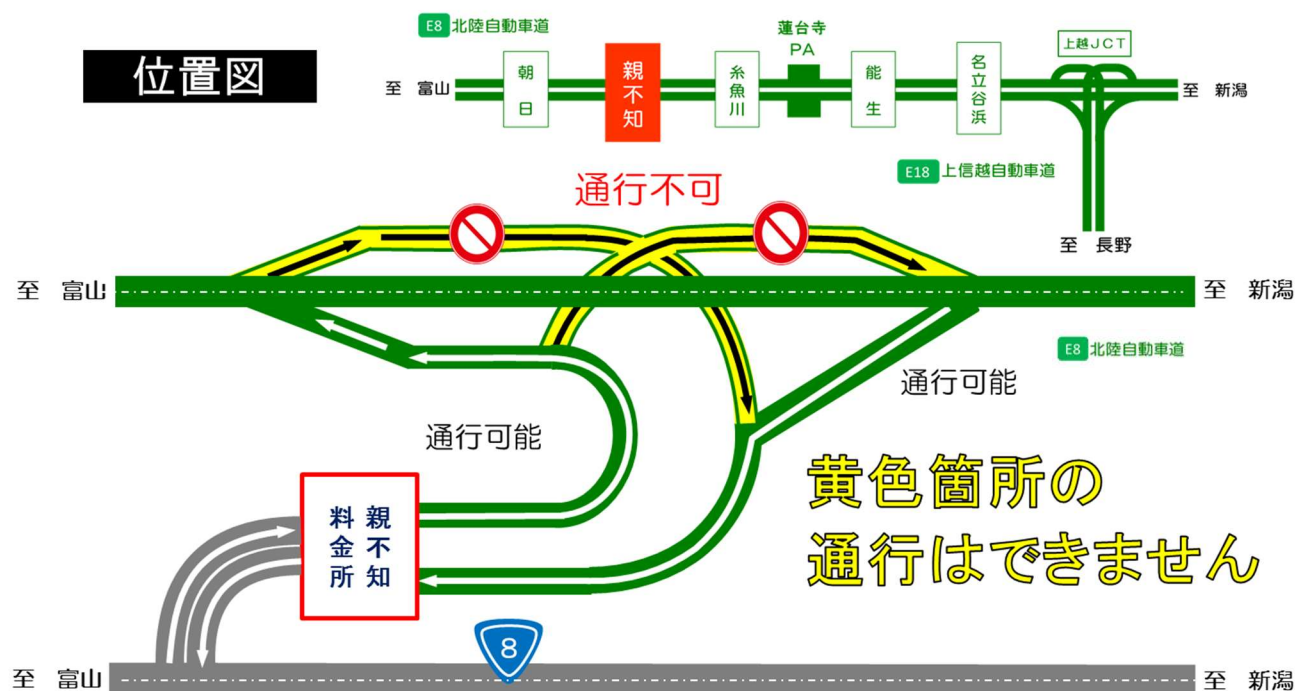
位置図

E8 北陸自動車道

至 富山

朝日

親不知

糸魚川

蓮台寺 PA

能生

名立谷浜

上越JCT

至 新潟

E18 上信越自動車道

至 長野

通行不可

至 富山

至 新潟

E8 北陸自動車道

通行可能

通行可能

黄色箇所の
通行はできません

親不知
料金所

8

至 富山

至 新潟